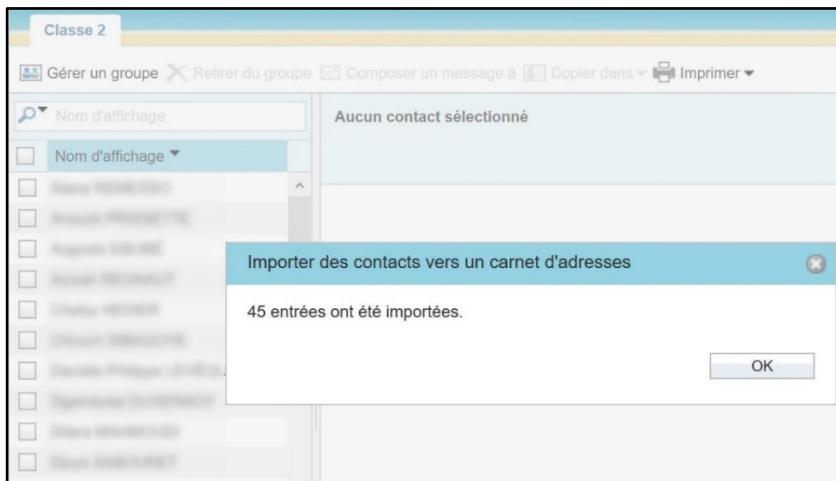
Classe 2

Gérer un groupe Retirer du groupe Composer un message à Copier dans Imprimer

Nom d'affichage

Aucun contact sélectionné

Nom d'affichage

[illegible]
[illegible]
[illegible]
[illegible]
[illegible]
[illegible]
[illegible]
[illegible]
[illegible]
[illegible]

Importer des contacts vers un carnet d'adresses

45 entrées ont été importées.

OK